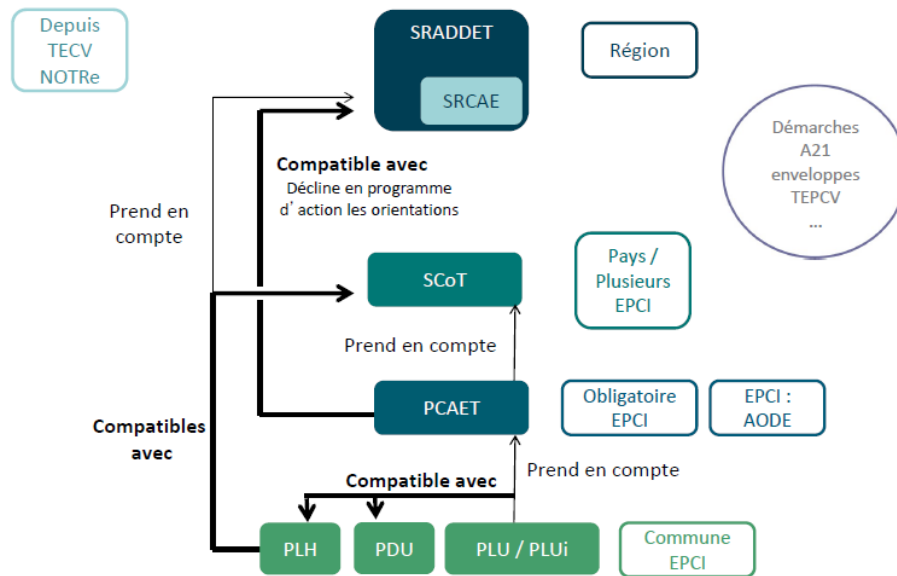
Depuis TECV NOTRe

SRADDET

SRCAE

Région

Démarches A21 enveloppes TEPCV ...

Compatible avec
Décline en programme d'action les orientations

Prend en compte

SCoT

Pays / Plusieurs EPCI

Prend en compte

PCAET

Obligatoire EPCI

EPCI : AODE

Compatibles avec

Prend en compte

Compatible avec

PLH

PDU

PLU / PLUi

Commune EPCI